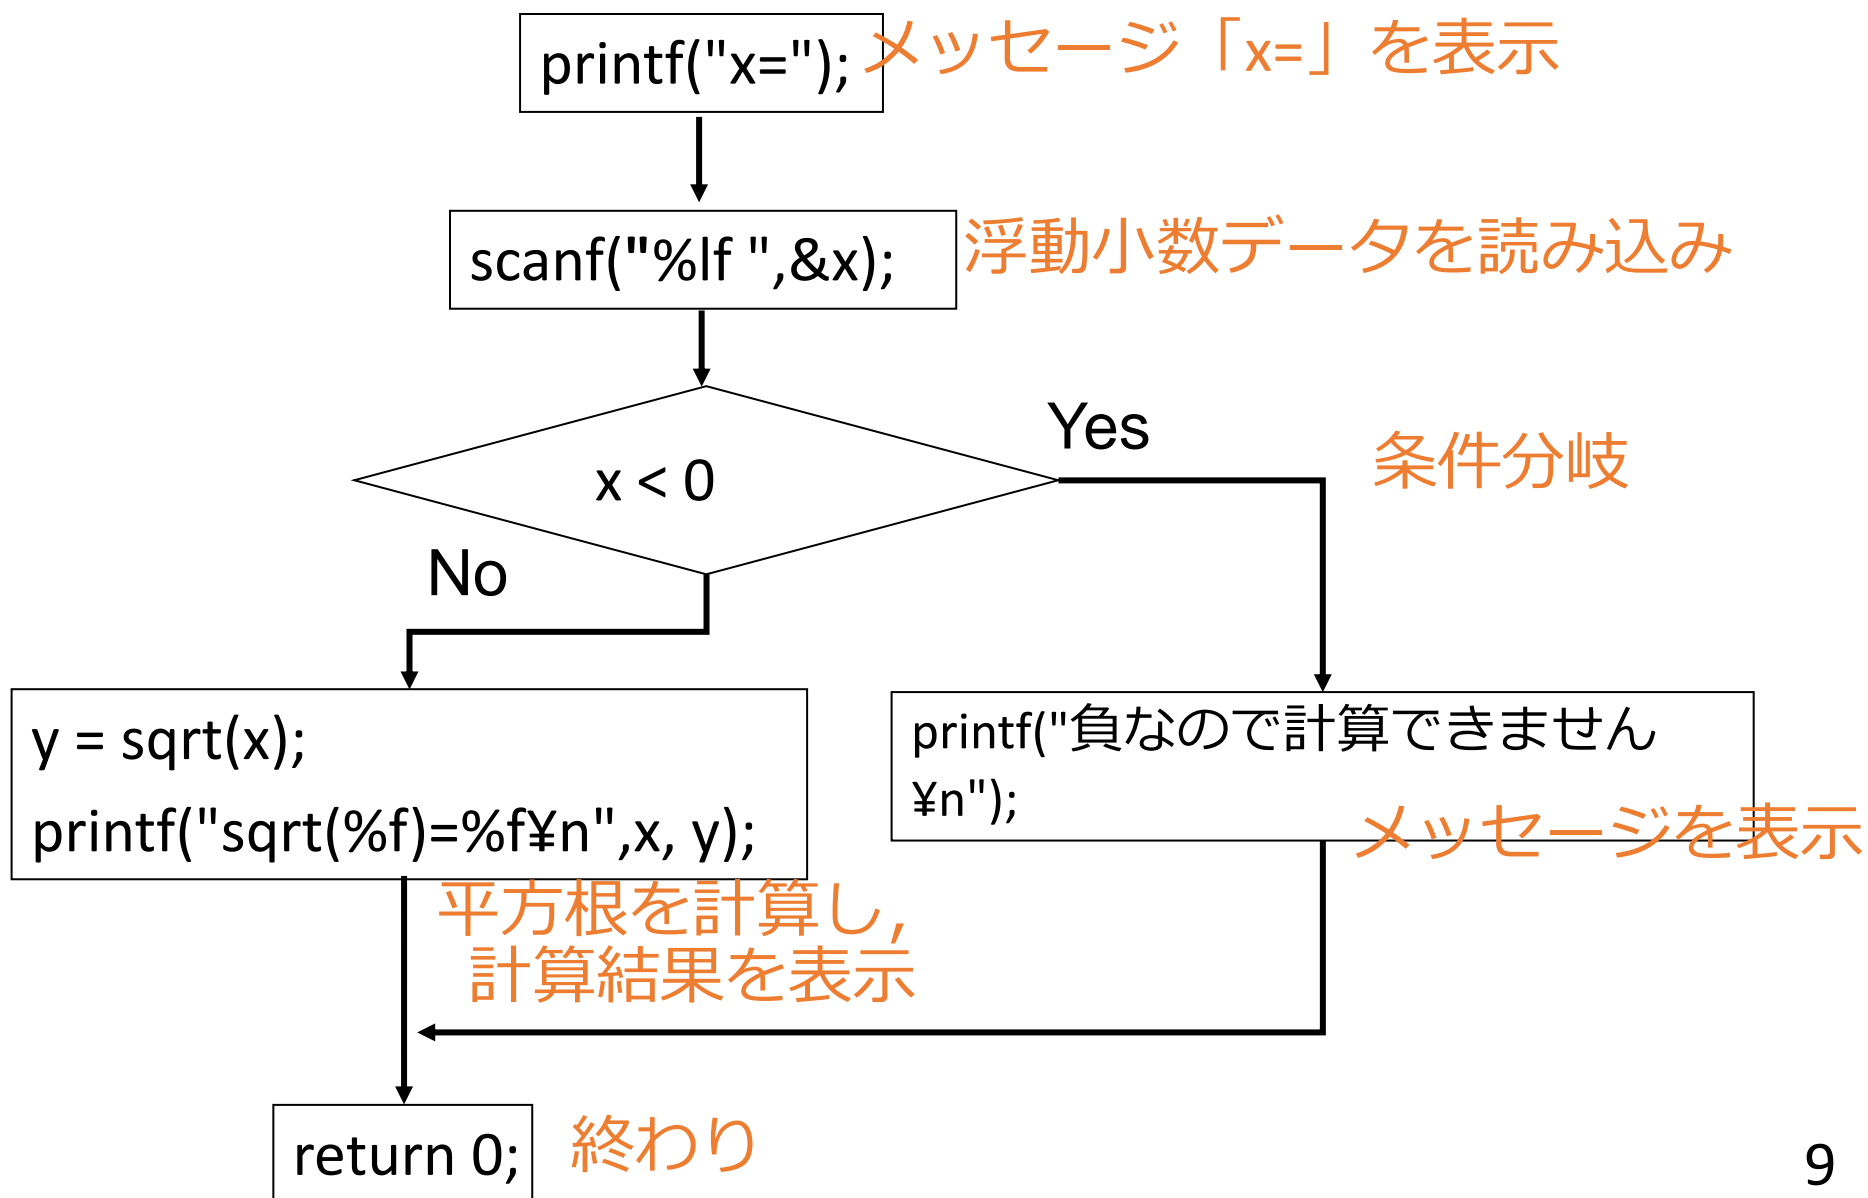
printf("x="); メッセージ「x=」を表示

scanf("%lf ",&x); 浮動小数データを読み込み

x < 0

Yes

条件分岐

No

y = sqrt(x);
printf("sqrt(%f)=%f¥n",x, y);

平方根を計算し,
計算結果を表示

printf("負なので計算できません¥n");

メッセージを表示

return 0;

終わり

9